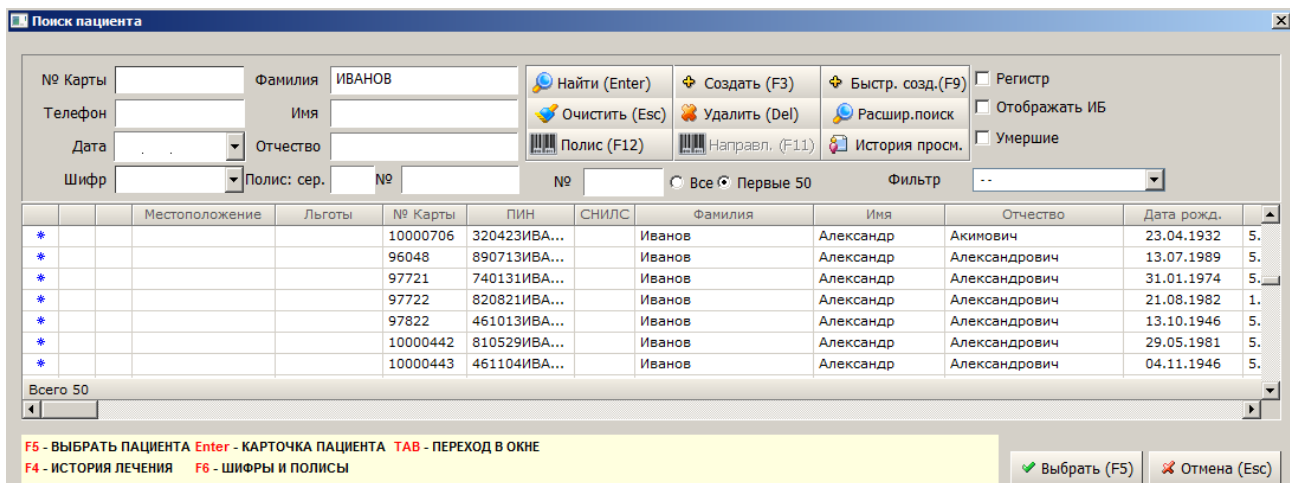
Поиск пациента

№ Карты
Телефон
Дата . .
Шифр
Фамилия ИВАНОВ
Имя
Отчество
Полис: сер. №
Найти (Enter)
Очистить (Esc)
Полис (F12)
Создать (F3)
Удалить (Del)
Направл. (F11)
Быстр. созд.(F9)
Расшир.поиск
История просм.
Регистр
Отображать ИБ
Умершие
№ Все Первые 50
Фильтр --

| | | | | Местоположение | Льготы | № Карты | ПИН | СНИЛС | Фамилия | Имя | Отчество | Дата рожд. | |
|---|---|---|---|---|---|---|---|---|---|---|---|---|---|
| * | | | | | | 10000706 | 320423ИВА... | | Иванов | Александр | Акимович | 23.04.1932 | 5. |
| * | | | | | | 96048 | 890713ИВА... | | Иванов | Александр | Александрович | 13.07.1989 | 5. |
| * | | | | | | 97721 | 740131ИВА... | | Иванов | Александр | Александрович | 31.01.1974 | 5. |
| * | | | | | | 97722 | 820821ИВА... | | Иванов | Александр | Александрович | 21.08.1982 | 1. |
| * | | | | | | 97822 | 461013ИВА... | | Иванов | Александр | Александрович | 13.10.1946 | 5. |
| * | | | | | | 10000442 | 810529ИВА... | | Иванов | Александр | Александрович | 29.05.1981 | 5. |
| * | | | | | | 10000443 | 461104ИВА... | | Иванов | Александр | Александрович | 04.11.1946 | 5. |

Всего 50

F5 - ВЫБРАТЬ ПАЦИЕНТА Enter - КАРТОЧКА ПАЦИЕНТА TAB - ПЕРЕХОД В ОКНЕ
F4 - ИСТОРИЯ ЛЕЧЕНИЯ F6 - ШИФРЫ И ПОЛИСЫ

Выбрать (F5)
Отмена (Esc)